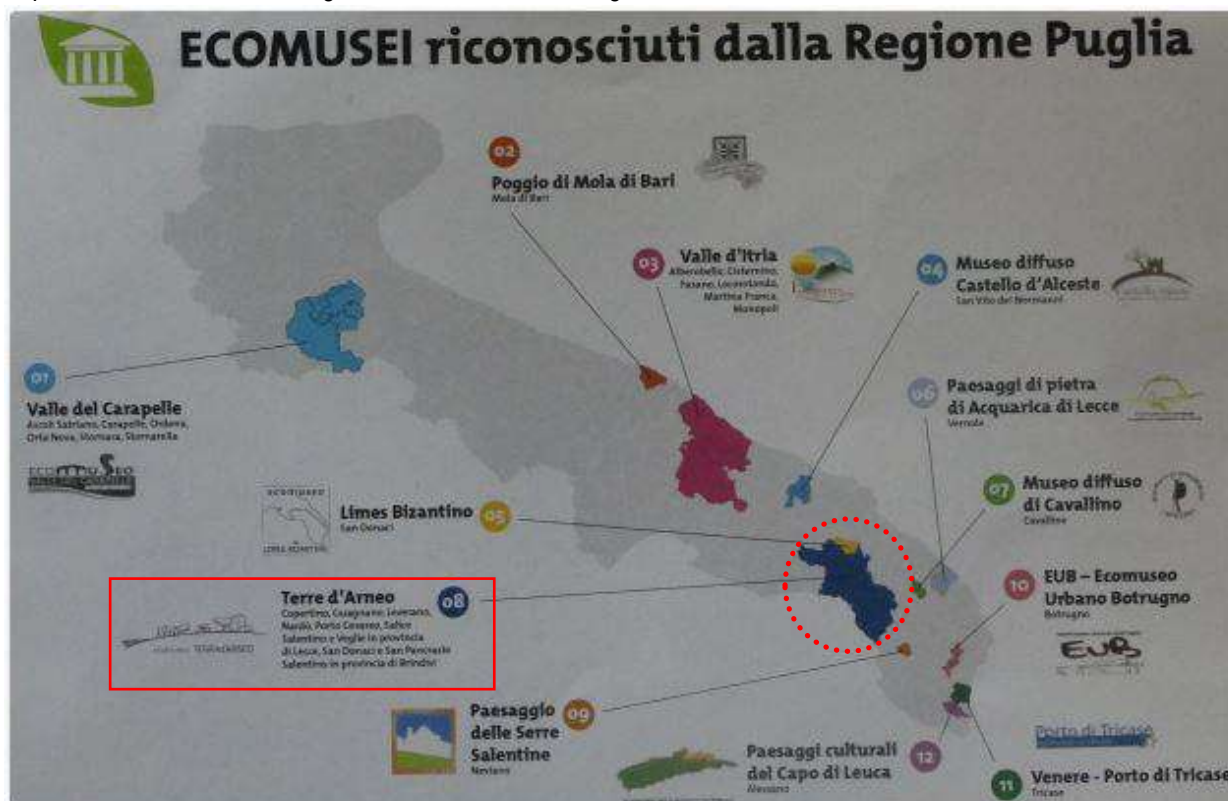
ECOMUSEI riconosciuti dalla Regione Puglia

02
Poggio di Mola di Bari
Mola di Bari

03
Valle d'Itria
Alberobello, Cisternino, Fasano, Locorotondo, Martina Franca, Monopoli

04
Museo diffuso Castello d'Alceste
San Vito dei Normanni

01
Valle del Carapelle
Ascoli Satriano, Carapelle, Ordona, Orta Nova, Stornara, Stornarella

ECOMUSEO

06
Paesaggi di pietra di Acquarica di Lecce
Vernole

07
Museo diffuso di Cavallino
Cavallino

Limes Bizantino
San Donaci
05

Terre d'Arneo
Copertino, Guagnano, Leverano, Nardò, Porto Cesareo, Salice Salentino e Veglie in provincia di Lecce, San Donaci e San Pancrazio Salentino in provincia di Brindisi
08

10
EUB – Ecomuseo Urbano Botrugno
Botrugno

EUB

Paesaggio delle Serre Salentine
Neviano
09

Paesaggi culturali del Capo di Leuca
Alessano
12

Porto di Tricase

11
Venere - Porto di Tricase
Tricase